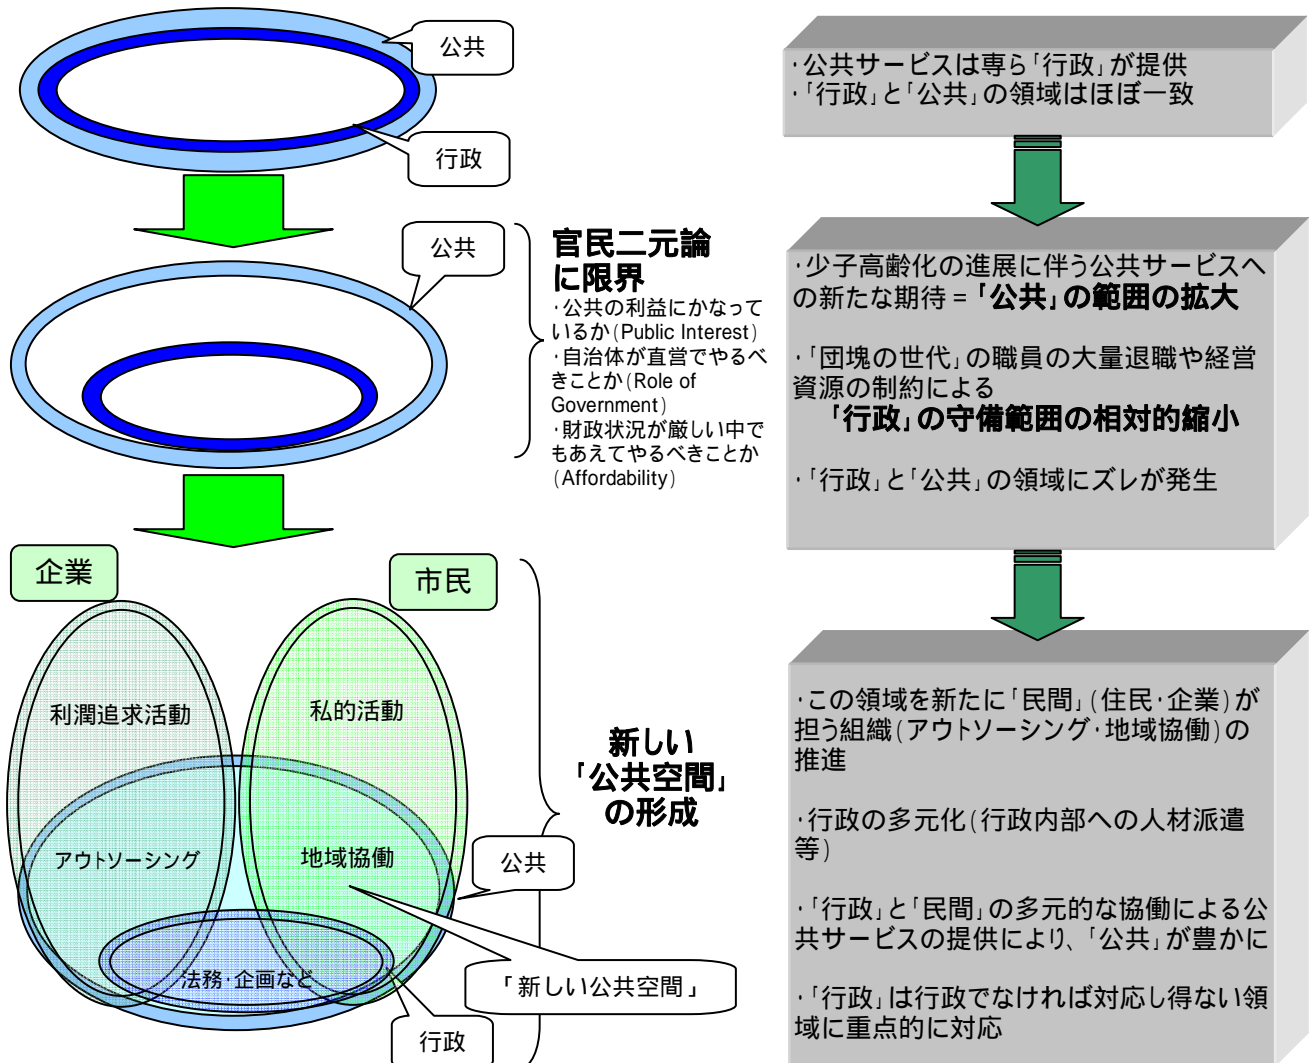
公共

行政

公共

官民二元論に限界

·公共の利益にかなっているか(Public Interest)
·自治体が直営でやるべきことか(Role of Government)
·財政状況が厳しい中でもあえてやるべきことか(Affordability)

企業

市民

利潤追求活動

私的活動

アウトソーシング

地域協働

法務·企画など

新しい「公共空間」の形成

公共

「新しい公共空間」

行政

·公共サービスは専ら「行政」が提供
·「行政」と「公共」の領域はほぼ一致

·少子高齢化の進展に伴う公共サービスへの新たな期待＝「公共」の範囲の拡大

·「団塊の世代」の職員の大量退職や経営資源の制約による
「行政」の守備範囲の相対的縮小

·「行政」と「公共」の領域にズレが発生

·この領域を新たに「民間」(住民·企業)が担う組織(アウトソーシング·地域協働)の推進

·行政の多元化(行政内部への人材派遣等)

·「行政」と「民間」の多元的な協働による公共サービスの提供により、「公共」が豊かに

·「行政」は行政でなければ対応し得ない領域に重点的に対応